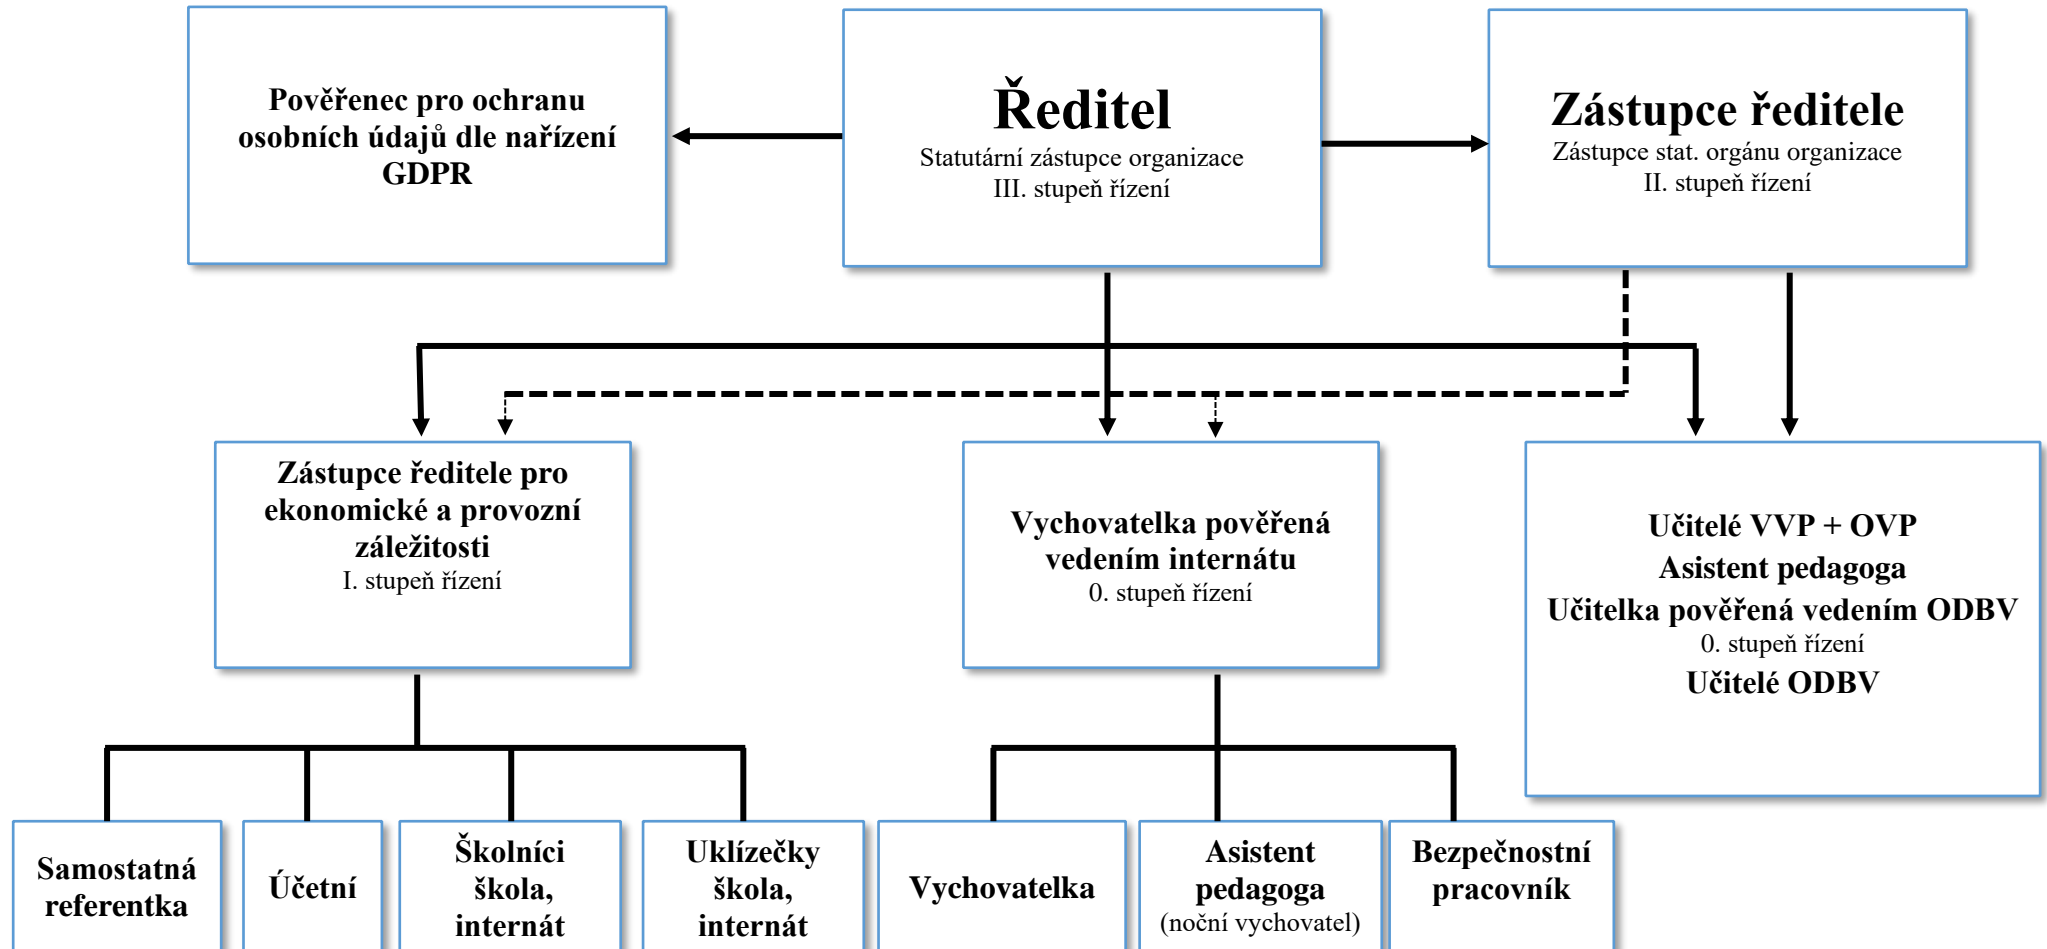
Pověřenec pro ochranu osobních údajů dle nařízení GDPR

Ředitel
Statutární zástupce organizace
III. stupeň řízení

Zástupce ředitele
Zástupce stat. orgánu organizace
II. stupeň řízení

Zástupce ředitele pro ekonomické a provozní záležitosti
I. stupeň řízení

Vychovatelka pověřená vedením internátu
0. stupeň řízení

Učitelé VVP + OVP
Asistent pedagoga
Učitelka pověřená vedením ODBV
0. stupeň řízení
Učitelé ODBV

Samostatná referentka

Účetní

Školníci škola, internát

Uklízečky škola, internát

Vychovatelka

Asistent pedagoga
(noční vychovatel)

Bezpečnostní pracovník